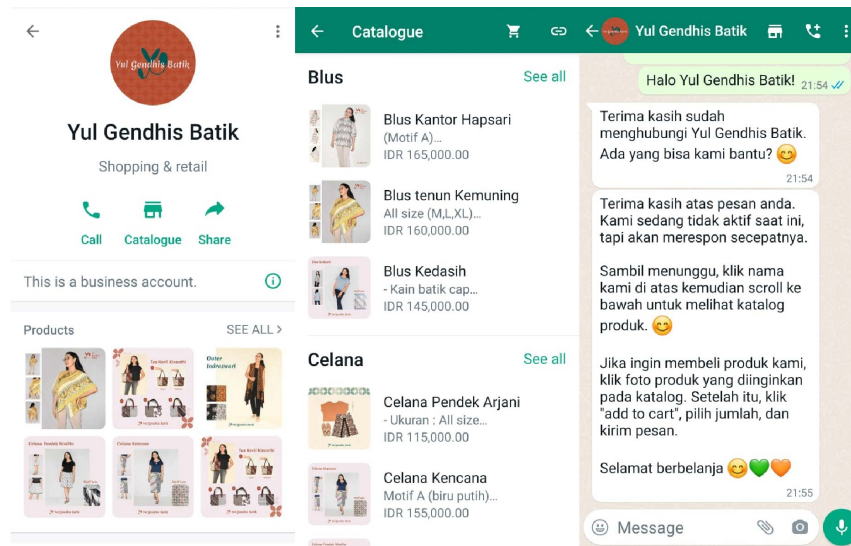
Yul Gendhis Batik

Yul Gendhis Batik

Shopping & retail

Call Catalogue Share

This is a business account.

Products SEE ALL >

Catalogue

Blus See all

Blus Kantor Hapsari
(Motif A)...
IDR 165,000.00

Blus tenun Kemuning
All size (M,L,XL)...
IDR 160,000.00

Blus Kedasih
- Kain batik cap...
IDR 145,000.00

Celana See all

Celana Pendek Arjani
- Ukuran : All size...
IDR 115,000.00

Celana Kencana
Motif A (biru putih)...
IDR 155,000.00

Yul Gendhis Batik

Halo Yul Gendhis Batik! 21:54

Terima kasih sudah menghubungi Yul Gendhis Batik. Ada yang bisa kami bantu? 😊
21:54

Terima kasih atas pesan anda. Kami sedang tidak aktif saat ini, tapi akan merespon secepatnya.

Sambil menunggu, klik nama kami di atas kemudian scroll ke bawah untuk melihat katalog produk. 😊

Jika ingin membeli produk kami, klik foto produk yang diinginkan pada katalog. Setelah itu, klik "add to cart", pilih jumlah, dan kirim pesan.

Selamat berbelanja 😊💚🧡
21:55

Message